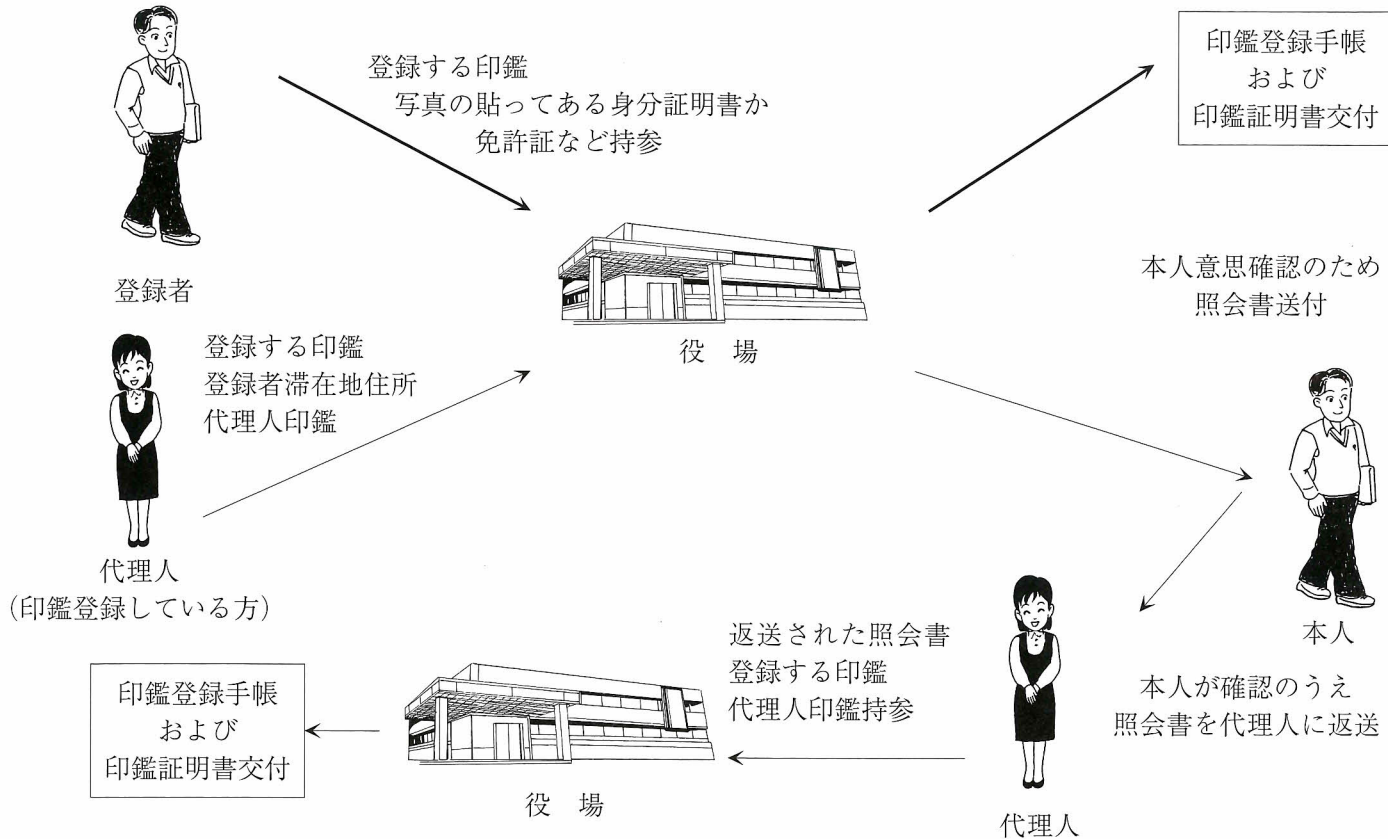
登録する印鑑
写真の貼ってある身分証明書か
免許証など持参

印鑑登録手帳
および
印鑑証明書交付

登録者

本人意思確認のため
照会書送付

役　場

登録する印鑑
登録者滞在地住所
代理人印鑑

代理人
（印鑑登録している方）

本人

返送された照会書
登録する印鑑
代理人印鑑持参

本人が確認のうえ
照会書を代理人に返送

印鑑登録手帳
および
印鑑証明書交付

役　場

代理人